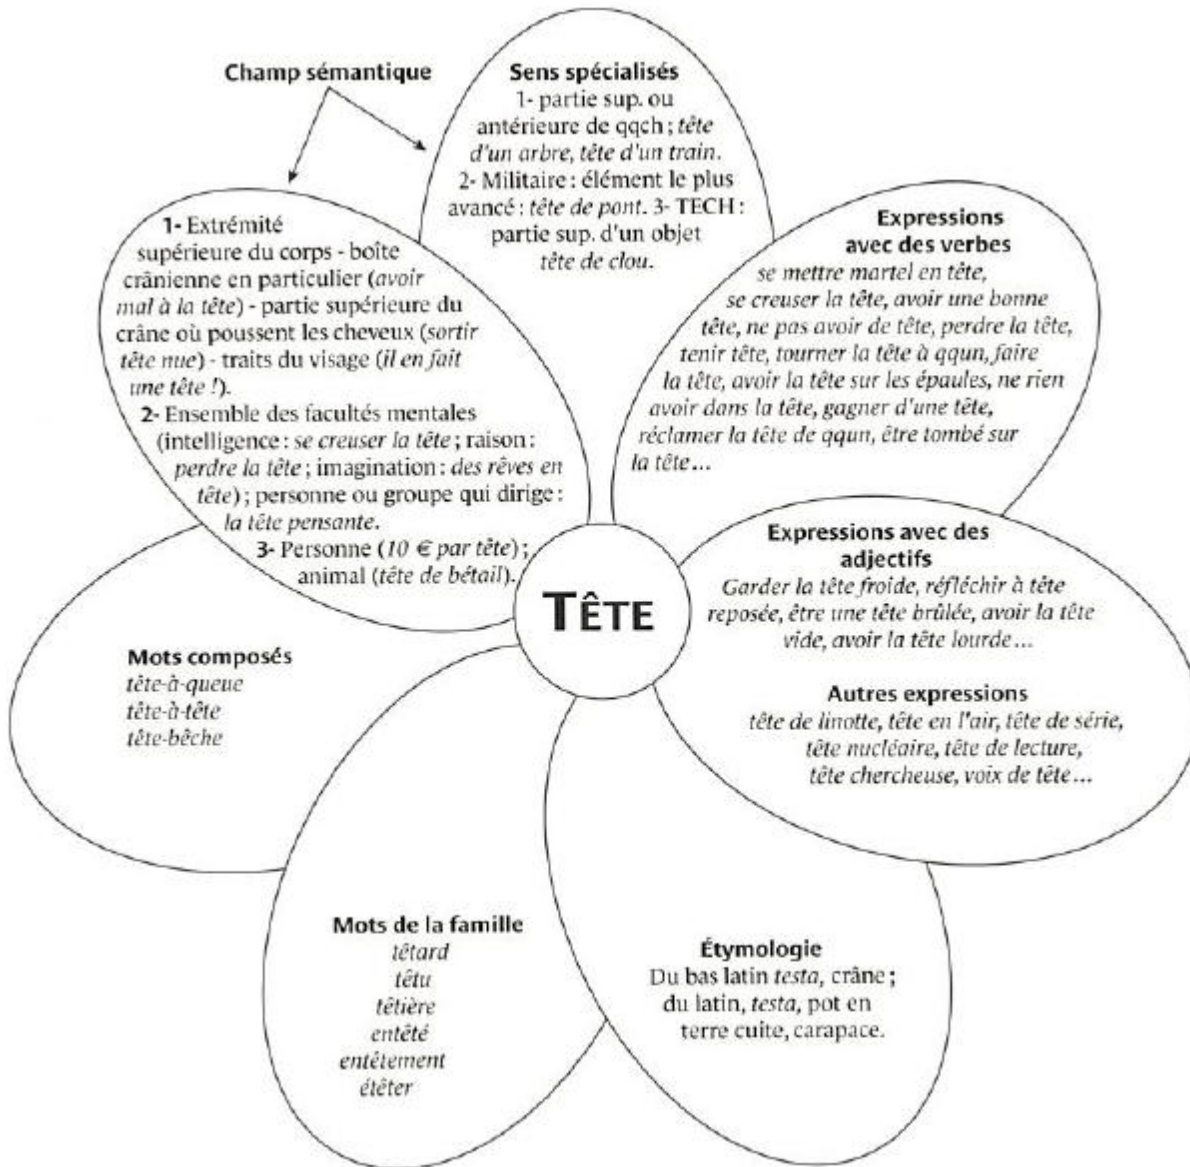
Champ sémantique

Sens spécialisés
1- partie sup. ou antérieure de qqch ; tête d'un arbre, tête d'un train.
2- Militaire : élément le plus avancé : tête de pont. 3- TECH : partie sup. d'un objet tête de clou.

1- Extrémité supérieure du corps - boîte crânienne en particulier (avoir mal à la tête) - partie supérieure du crâne où poussent les cheveux (sortir tête nue) - traits du visage (il en fait une tête !).
2- Ensemble des facultés mentales (intelligence : se creuser la tête ; raison : perdre la tête ; imagination : des rêves en tête) ; personne ou groupe qui dirige : la tête pensante.
3- Personne (10 € par tête) ; animal (tête de bétail).

Expressions avec des verbes
se mettre martel en tête, se creuser la tête, avoir une bonne tête, ne pas avoir de tête, perdre la tête, tenir tête, tourner la tête à qqun, faire la tête, avoir la tête sur les épaules, ne rien avoir dans la tête, gagner d'une tête, réclamer la tête de qqun, être tombé sur la tête…

TÊTE

Expressions avec des adjectifs
Garder la tête froide, réfléchir à tête reposée, être une tête brûlée, avoir la tête vide, avoir la tête lourde…

Autres expressions
tête de linotte, tête en l'air, tête de série, tête nucléaire, tête de lecture, tête chercheuse, voix de tête…

Mots composés
tête-à-queue
tête-à-tête
tête-bêche

Mots de la famille
têtard
têtu
têtière
entêté
entêtement
étêter

Étymologie
Du bas latin testa, crâne ; du latin, testa, pot en terre cuite, carapace.